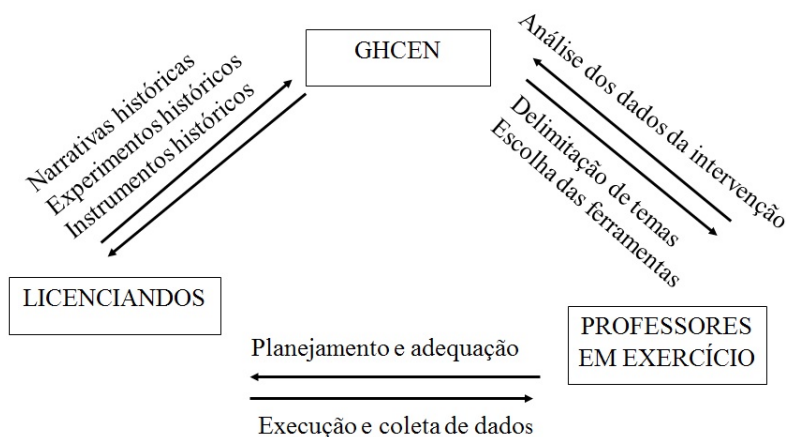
GHCEN

Narrativas históricas
Experimentos históricos
Instrumentos históricos

Análise dos dados da intervenção

Delimitação de temas
Escolha das ferramentas

LICENCIANDOS

PROFESSORES EM EXERCÍCIO

Planejamento e adequação

Execução e coleta de dados